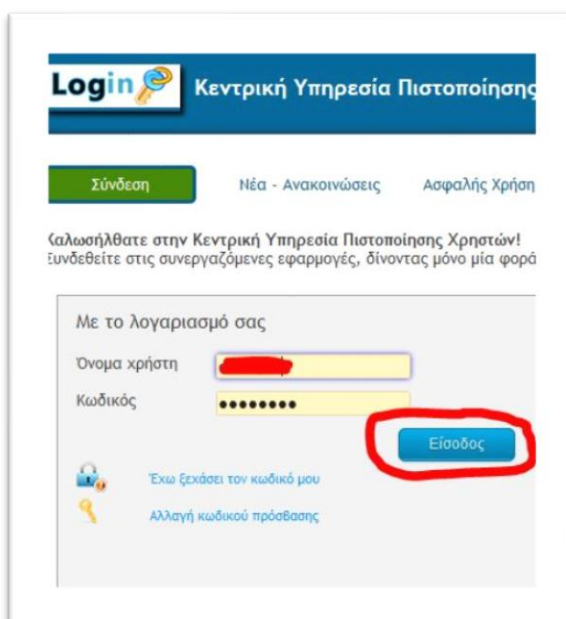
Login Κεντρική Υπηρεσία Πιστοποίησης

Σύνδεση Νέα - Ανακοινώσεις Ασφαλής Χρήση

Καλωσήλθατε στην Κεντρική Υπηρεσία Πιστοποίησης Χρηστών!
Συνδεθείτε στις συνεργαζόμενες εφαρμογές, δίνοντας μόνο μία φορά

Με το λογαριασμό σας

Όνομα χρήστη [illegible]

Κωδικός ••••••••

Είσοδος

Έχω ξεχάσει τον κωδικό μου

Αλλαγή κωδικού πρόσβασης